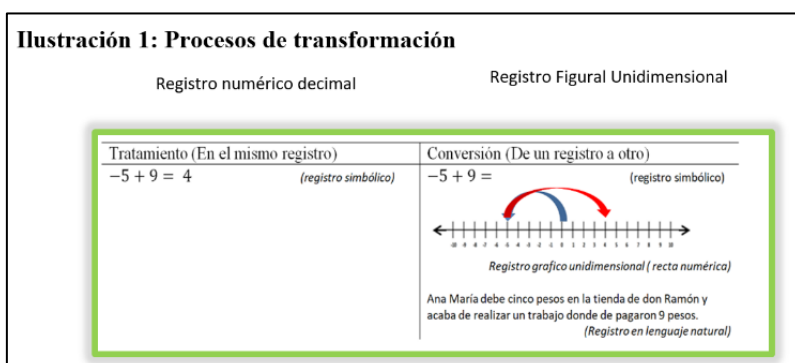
Ilustración 1: Procesos de transformación

Registro numérico decimal

Registro Figural Unidimensional

| Tratamiento (En el mismo registro) | Conversión (De un registro a otro) |
|---|---|
| $-5+9=\ 4$ (registro simbólico) | $-5+9=$ (registro simbólico) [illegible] Registro grafico unidimensional ( recta numérica) Ana María debe cinco pesos en la tienda de don Ramón y acaba de realizar un trabajo donde de pagaron 9 pesos. (Registro en lenguaje natural) |